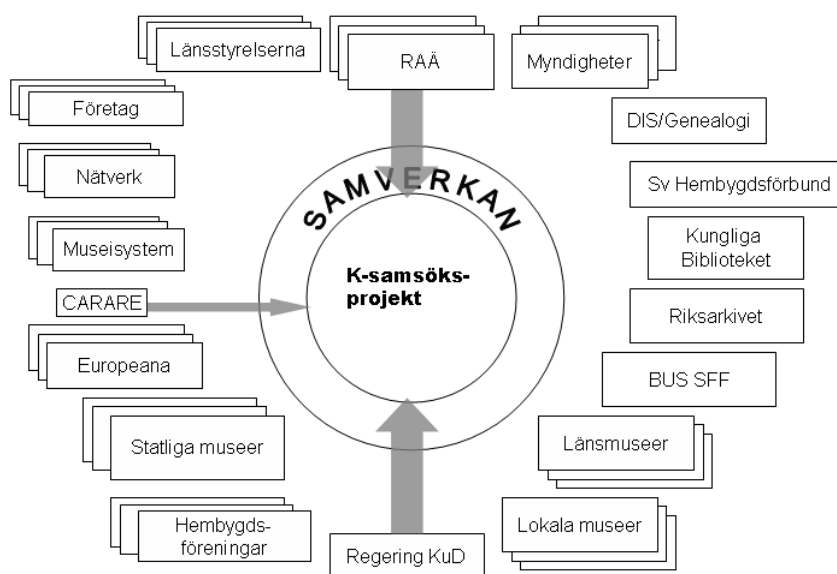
Länsstyrelserna

RAÄ

Myndigheter

Företag

DIS/Genealogi

Nätverk

SAMVERKAN

Sv Hembygdsförbund

Museisystem

Kungliga Biblioteket

K-samsöks-projekt

CARARE

Riksarkivet

Europeana

BUS SFF

Statliga museer

Länsmuseer

Hembygds-föreningar

Lokala museer

Regering KuD